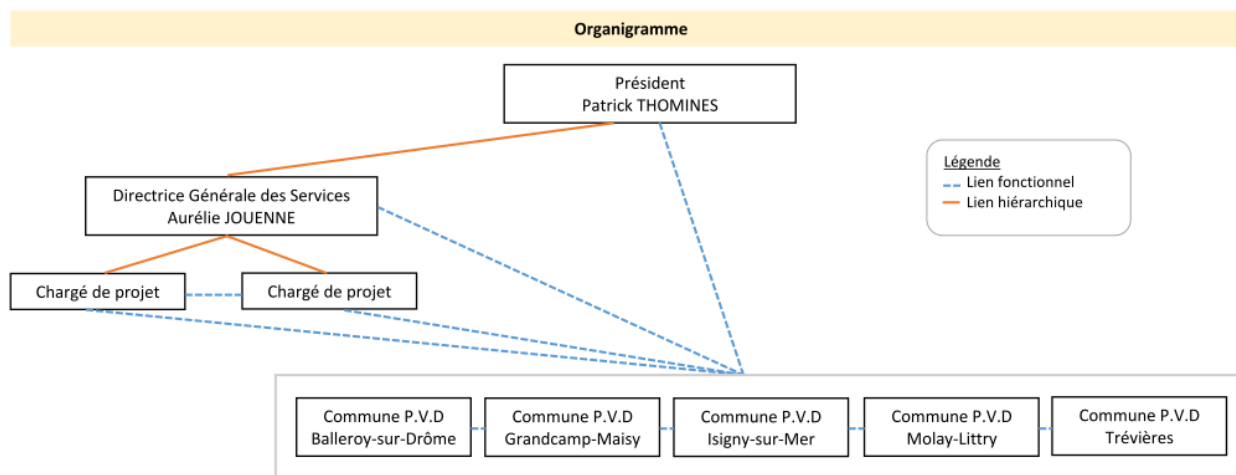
Organigramme

Président
Patrick THOMINES

Légende
Lien fonctionnel
Lien hiérarchique

Directrice Générale des Services
Aurélie JOUENNE

Chargé de projet

Chargé de projet

Commune P.V.D
Balleroy-sur-Drôme

Commune P.V.D
Grandcamp-Maisy

Commune P.V.D
Isigny-sur-Mer

Commune P.V.D
Molay-Littry

Commune P.V.D
Trévières